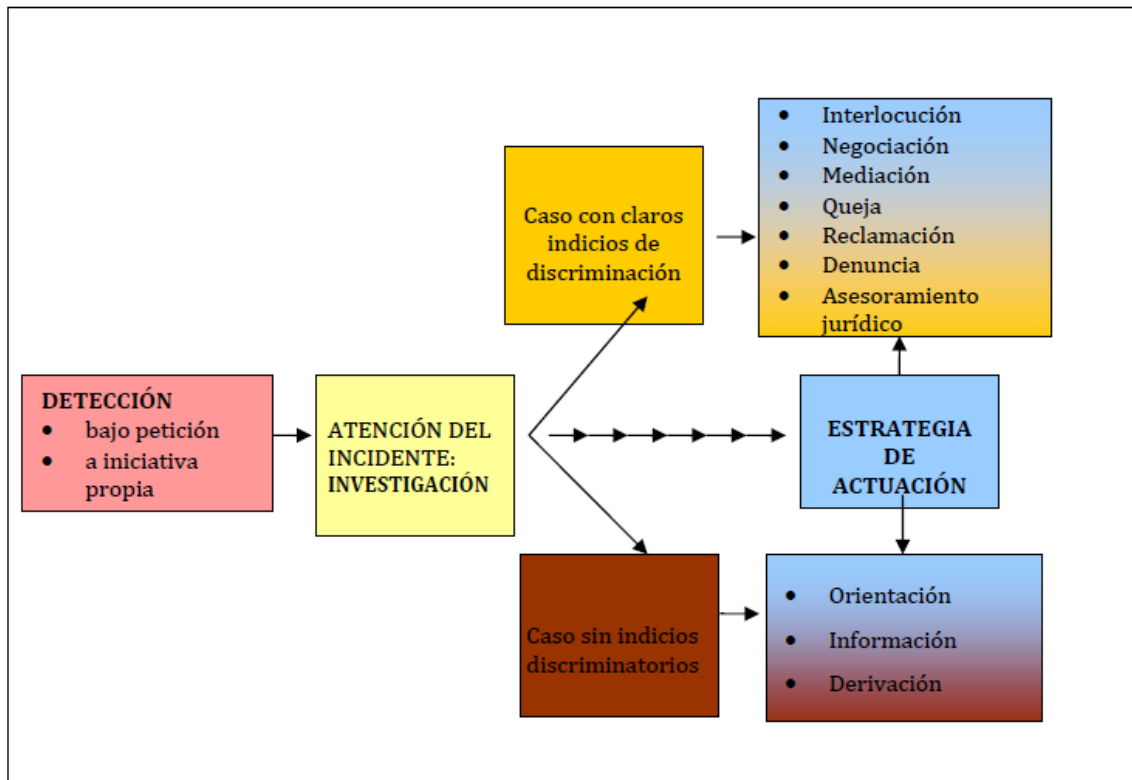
DETECCIÓN
- bajo petición
- a iniciativa propia

ATENCIÓN DEL INCIDENTE: INVESTIGACIÓN

Caso con claros indicios de discriminación

- Interlocución
- Negociación
- Mediación
- Queja
- Reclamación
- Denuncia
- Asesoramiento jurídico

ESTRATEGIA DE ACTUACIÓN

Caso sin indicios discriminatorios

- Orientación
- Información
- Derivación